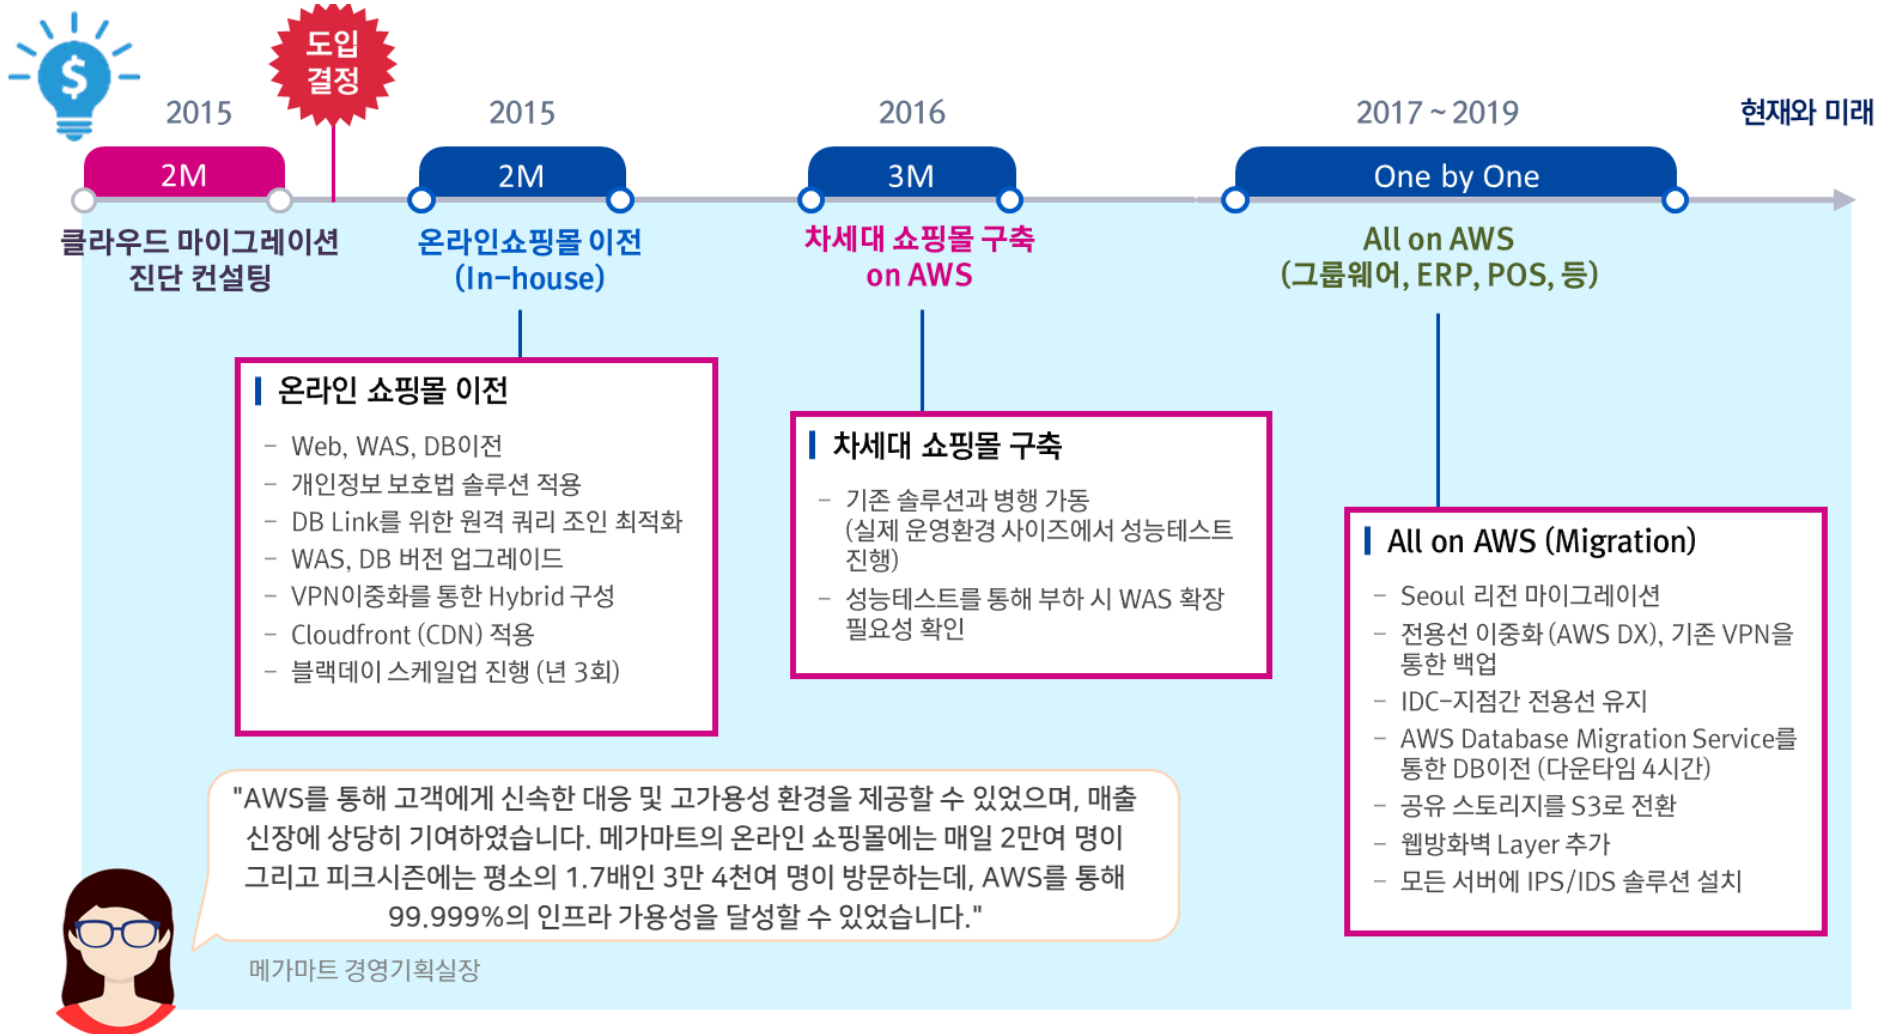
도입 결정

2015
2M
클라우드 마이그레이션 진단 컨설팅

2015
2M
온라인쇼핑몰 이전 (In-house)

2016
3M
차세대 쇼핑몰 구축 on AWS

2017 ~ 2019
One by One
All on AWS (그룹웨어, ERP, POS, 등)

현재와 미래

온라인 쇼핑몰 이전
- Web, WAS, DB이전
- 개인정보 보호법 솔루션 적용
- DB Link를 위한 원격 쿼리 조인 최적화
- WAS, DB 버전 업그레이드
- VPN이중화를 통한 Hybrid 구성
- Cloudfront (CDN) 적용
- 블랙데이 스케일업 진행 (년 3회)

차세대 쇼핑몰 구축
- 기존 솔루션과 병행 가동 (실제 운영환경 사이즈에서 성능테스트 진행)
- 성능테스트를 통해 부하 시 WAS 확장 필요성 확인

All on AWS (Migration)
- Seoul 리전 마이그레이션
- 전용선 이중화 (AWS DX), 기존 VPN을 통한 백업
- IDC-지점간 전용선 유지
- AWS Database Migration Service를 통한 DB이전 (다운타임 4시간)
- 공유 스토리지를 S3로 전환
- 웹방화벽 Layer 추가
- 모든 서버에 IPS/IDS 솔루션 설치

"AWS를 통해 고객에게 신속한 대응 및 고가용성 환경을 제공할 수 있었으며, 매출 신장에 상당히 기여하였습니다. 메가마트의 온라인 쇼핑몰에는 매일 2만여 명이 그리고 피크시즌에는 평소의 1.7배인 3만 4천여 명이 방문하는데, AWS를 통해 99.999%의 인프라 가용성을 달성할 수 있었습니다."

메가마트 경영기획실장